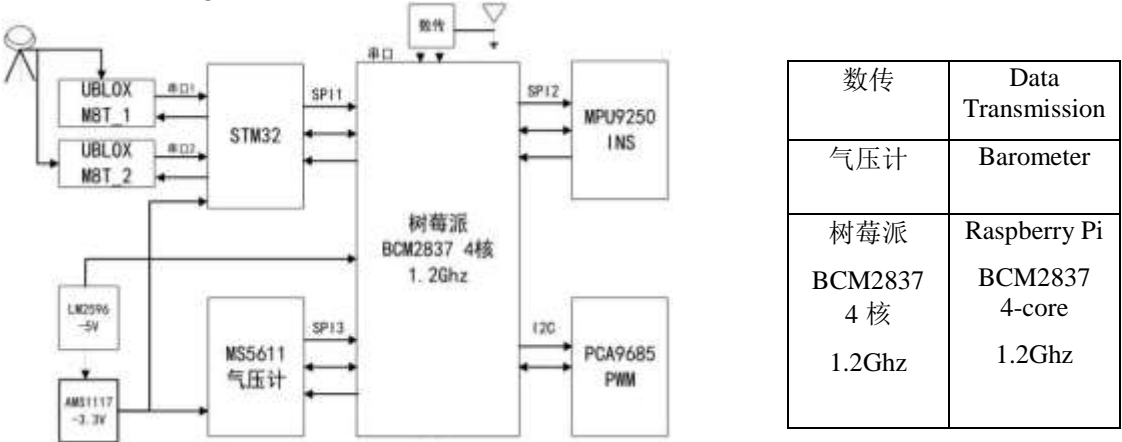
数传

串口

UBLOX M8T_1

串口1

UBLOX M8T_2

串口2

STM32

SPI1

树莓派 BCM2837 4核 1.2Ghz

SPI2

MPU9250 INS

LM2596 -5V

AMS1117 -3.3V

MS5611 气压计

SPI3

I2C

PCA9685 PWM

| 数传 | Data Transmission |
|---|---|
| 气压计 | Barometer |
| 树莓派 BCM2837 4 核 1.2Ghz | Raspberry Pi BCM2837 4-core 1.2Ghz |